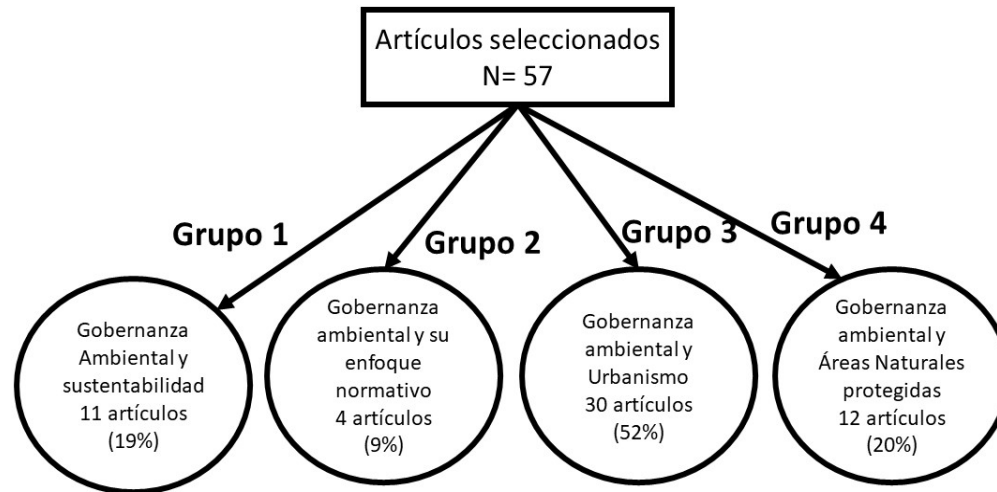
Artículos seleccionados
N= 57

Grupo 1

Gobernanza Ambiental y sustentabilidad
11 artículos
(19%)

Grupo 2

Gobernanza ambiental y su enfoque normativo
4 artículos
(9%)

Grupo 3

Gobernanza ambiental y Urbanismo
30 artículos
(52%)

Grupo 4

Gobernanza ambiental y Áreas Naturales protegidas
12 artículos
(20%)